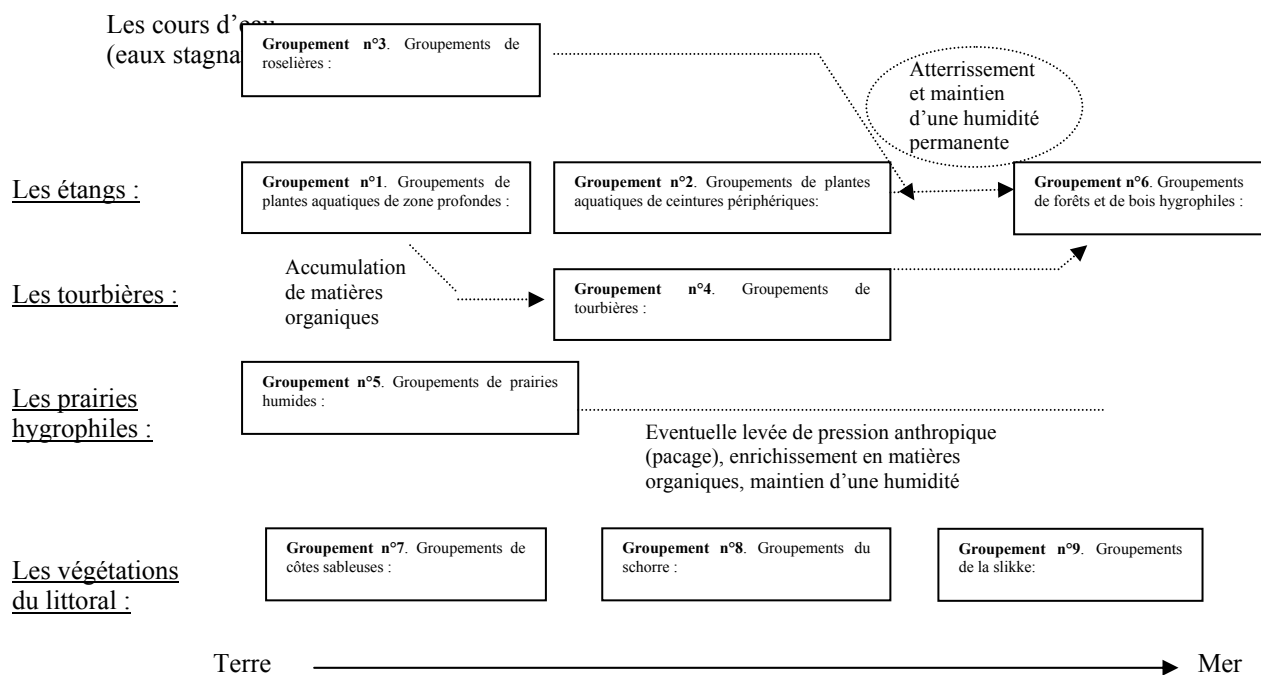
Les cours d'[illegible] (eaux stagna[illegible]

**Groupement n°3**. Groupements de roselières :

Atterrissement et maintien d'une humidité permanente

Les étangs :

**Groupement n°1**. Groupements de plantes aquatiques de zone profondes :

**Groupement n°2**. Groupements de plantes aquatiques de ceintures périphériques:

**Groupement n°6**. Groupements de forêts et de bois hygrophiles :

Accumulation de matières organiques

Les tourbières :

**Groupement n°4**. Groupements de tourbières :

Les prairies hygrophiles :

**Groupement n°5**. Groupements de prairies humides :

Eventuelle levée de pression anthropique (pacage), enrichissement en matières organiques, maintien d'une humidité

Les végétations du littoral :

**Groupement n°7**. Groupements de côtes sableuses :

**Groupement n°8**. Groupements du schorre :

**Groupement n°9**. Groupements de la slikke:

Terre

Mer